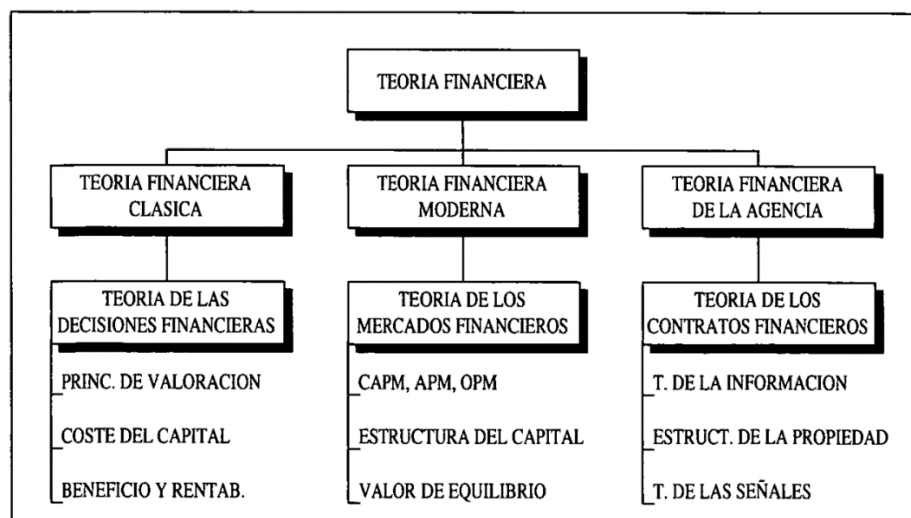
TEORIA FINANCIERA

TEORIA FINANCIERA CLASICA

TEORIA DE LAS DECISIONES FINANCIERAS

PRINC. DE VALORACION

COSTE DEL CAPITAL

BENEFICIO Y RENTAB.

TEORIA FINANCIERA MODERNA

TEORIA DE LOS MERCADOS FINANCIEROS

CAPM, APM, OPM

ESTRUCTURA DEL CAPITAL

VALOR DE EQUILIBRIO

TEORIA FINANCIERA DE LA AGENCIA

TEORIA DE LOS CONTRATOS FINANCIEROS

T. DE LA INFORMACION

ESTRUCT. DE LA PROPIEDAD

T. DE LAS SEÑALES